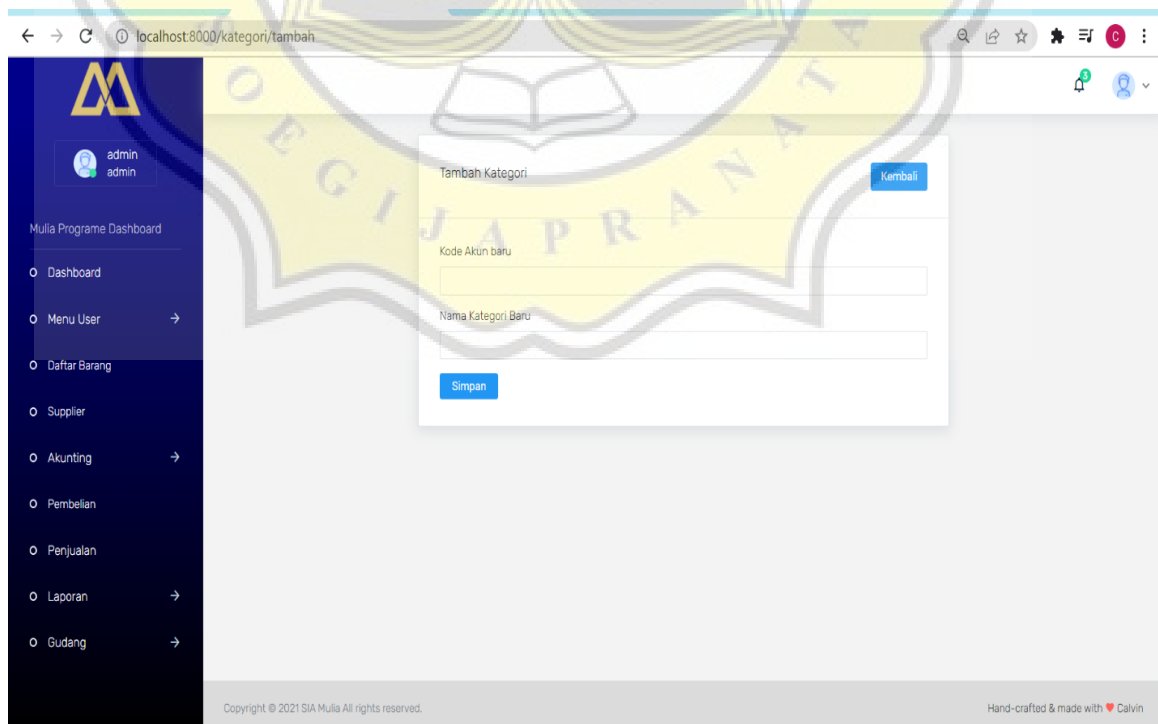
localhost:8000/kategori/tambah

C

3

admin
admin

Mulia Programe Dashboard

Dashboard

Menu User

Daftar Barang

Supplier

Akunting

Pembelian

Penjualan

Laporan

Gudang

Tambah Kategori

Kembali

Kode Akun baru

Nama Kategori Baru

Simpan

OEGIJAPRANATA

Copyright © 2021 SIA Mulia All rights reserved.

Hand-crafted & made with ♥ Calvin